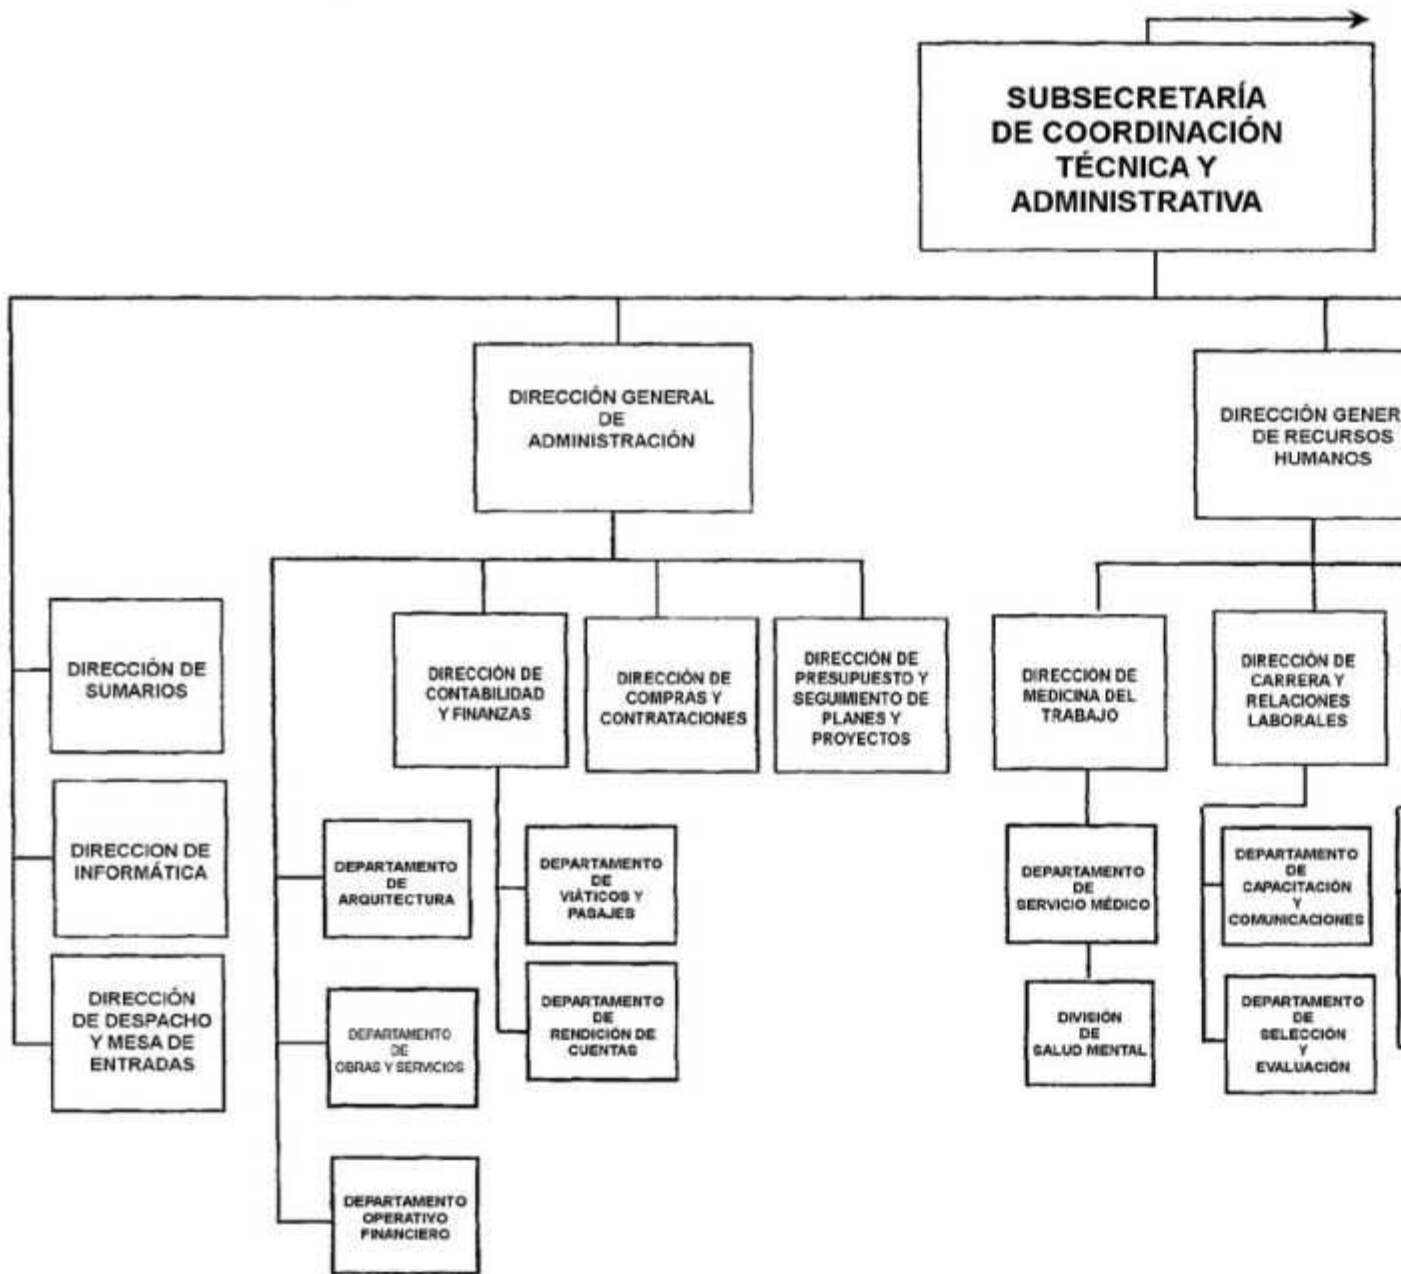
SUBSECRETARÍA DE COORDINACIÓN TÉCNICA Y ADMINISTRATIVA

DIRECCIÓN GENERAL DE ADMINISTRACIÓN

DIRECCIÓN GENER DE RECURSOS HUMANOS

DIRECCIÓN DE SUMARIOS

DIRECCION DE INFORMÁTICA

DIRECCIÓN DE DESPACHO Y MESA DE ENTRADAS

DIRECCIÓN DE CONTABILIDAD Y FINANZAS

DIRECCIÓN DE COMPRAS Y CONTRATACIONES

DIRECCIÓN DE PRESUPUESTO Y SEGUIMIENTO DE PLANES Y PROYECTOS

DEPARTAMENTO DE ARQUITECTURA

DEPARTAMENTO DE OBRAS Y SERVICIOS

DEPARTAMENTO OPERATIVO FINANCIERO

DEPARTAMENTO DE VIÁTICOS Y PASAJES

DEPARTAMENTO DE RENDICIÓN DE CUENTAS

DIRECCION DE MEDICINA DEL TRABAJO

DEPARTAMENTO DE SERVICIO MÉDICO

DIVISIÓN DE SALUD MENTAL

DIRECCIÓN DE CARRERA Y RELACIONES LABORALES

DEPARTAMENTO DE CAPACITACIÓN Y COMUNICACIONES

DEPARTAMENTO DE SELECCIÓN Y EVALUACIÓN